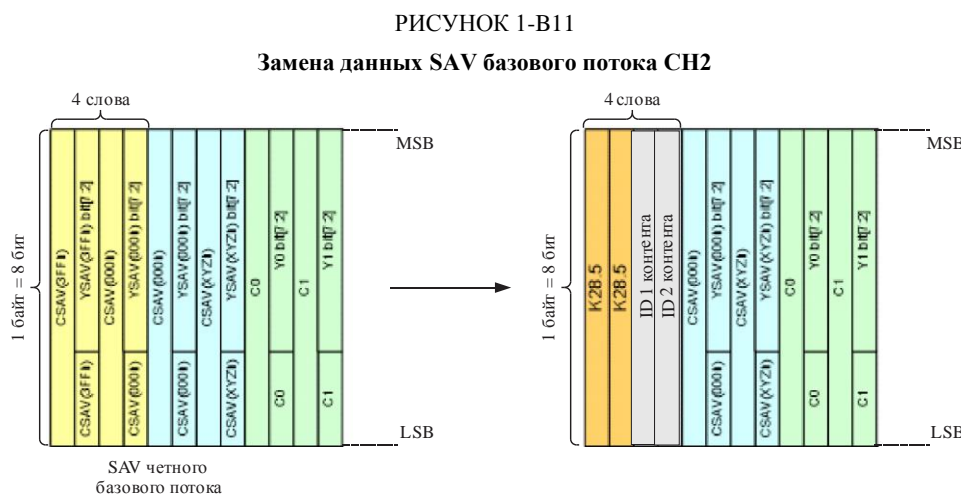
РИСУНОК 1-B11

**Замена данных SAV базового потока CH2**

4 слова

MSB

1 байт = 8 бит

CSAV(3FFh)

YSAV(3FFh) bit[7:2]

CSAV(000h)

YSAV(000h) bit[7:2]

CSAV(000h)

YSAV(000h) bit[7:2]

CSAV(XYZh)

YSAV(XYZh) bit[7:2]

C0

Y0 bit[7:2]

C1

Y1 bit[7:2]

CSAV(3FFh)

CSAV(000h)

CSAV(000h)

CSAV(XYZh)

C0

C1

LSB

SAV четного базового потока

4 слова

MSB

1 байт = 8 бит

K28.5

K28.5

ID 1 контента

ID 2 контента

CSAV(000h)

YSAV(000h) bit[7:2]

CSAV(XYZh)

YSAV(XYZh) bit[7:2]

C0

Y0 bit[7:2]

C1

Y1 bit[7:2]

CSAV(000h)

CSAV(XYZh)

C0

C1

LSB